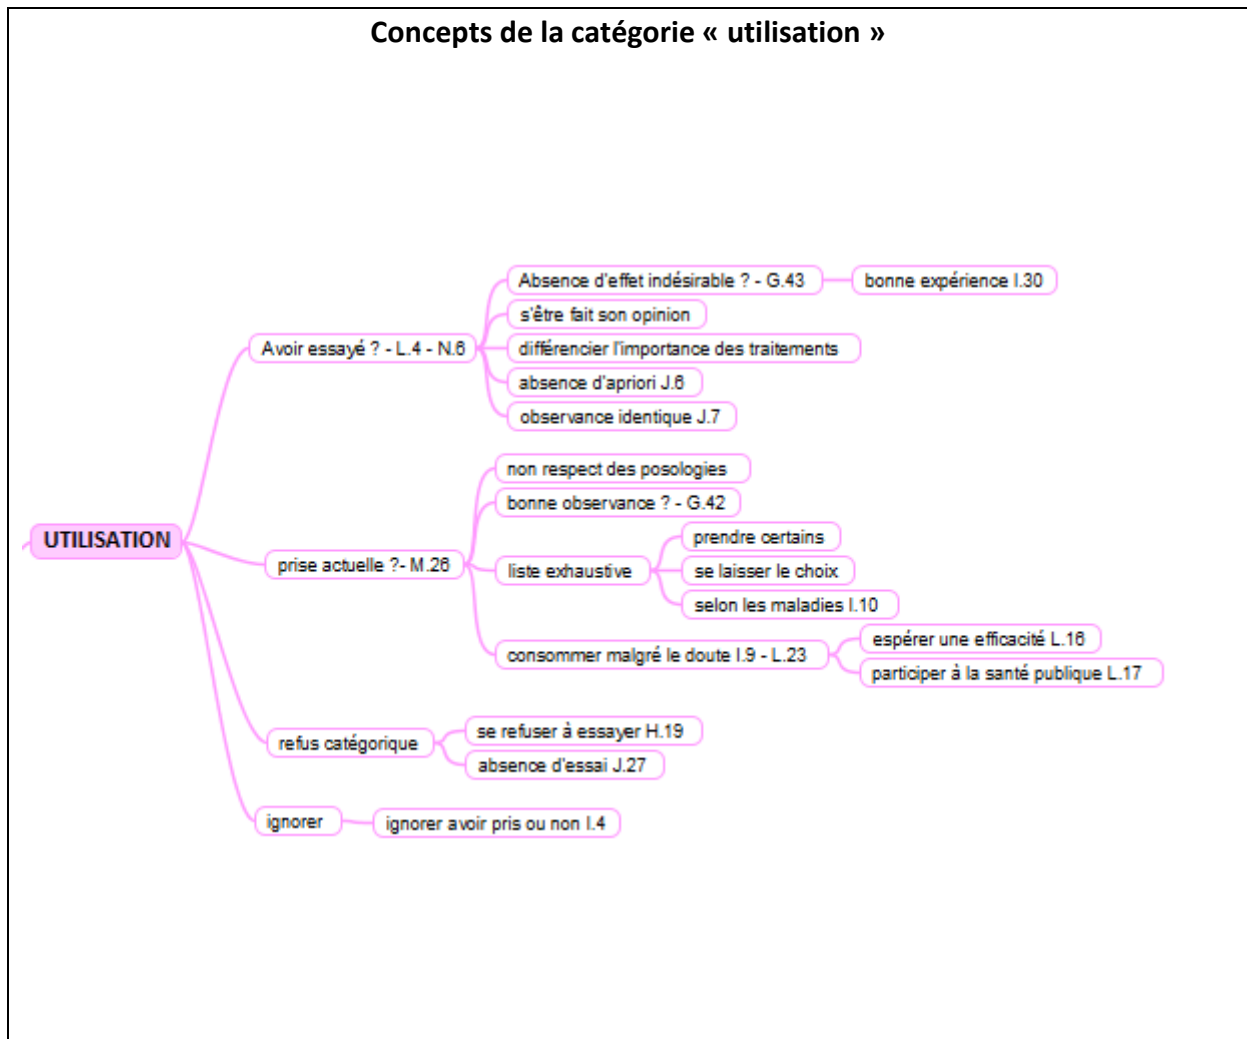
Concepts de la catégorie « utilisation »

UTILISATION

Avoir essayé ? - L.4 - N.6

Absence d'effet indésirable ? - G.43

bonne expérience I.30

s'être fait son opinion

différencier l'importance des traitements

absence d'apriori J.6

observance identique J.7

prise actuelle ?- M.26

non respect des posologies

bonne observance ? - G.42

liste exhaustive

prendre certains

se laisser le choix

selon les maladies I.10

consommer malgré le doute I.9 - L.23

espérer une efficacité L.16

participer à la santé publique L.17

refus catégorique

se refuser à essayer H.19

absence d'essai J.27

ignorer

ignorer avoir pris ou non I.4